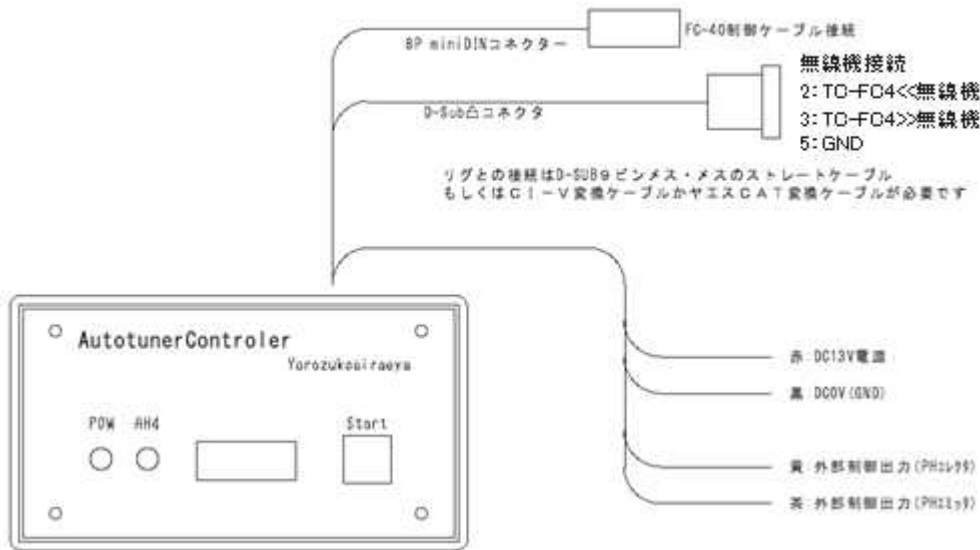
8P miniDINコネクター

FC-40制御ケーブル接続

D-Sub凸コネクタ

無線機接続
2: TC-FC4<<無線機
3: TC-FC4>>無線機
5: GND

リグとの接続はD-SUB9ピンメス・メスのストレートケーブル
もしくはCI−V変換ケーブルかヤエスCAT変換ケーブルが必要です

AutotunerControler
Yorozukosiraeya

POW AH4

Start

赤 DC13V電源

黒 DC0V(GND)

黄 外部制御出力(PHｺﾚｸﾀ)

茶 外部制御出力(PHｴﾐｯﾀ)